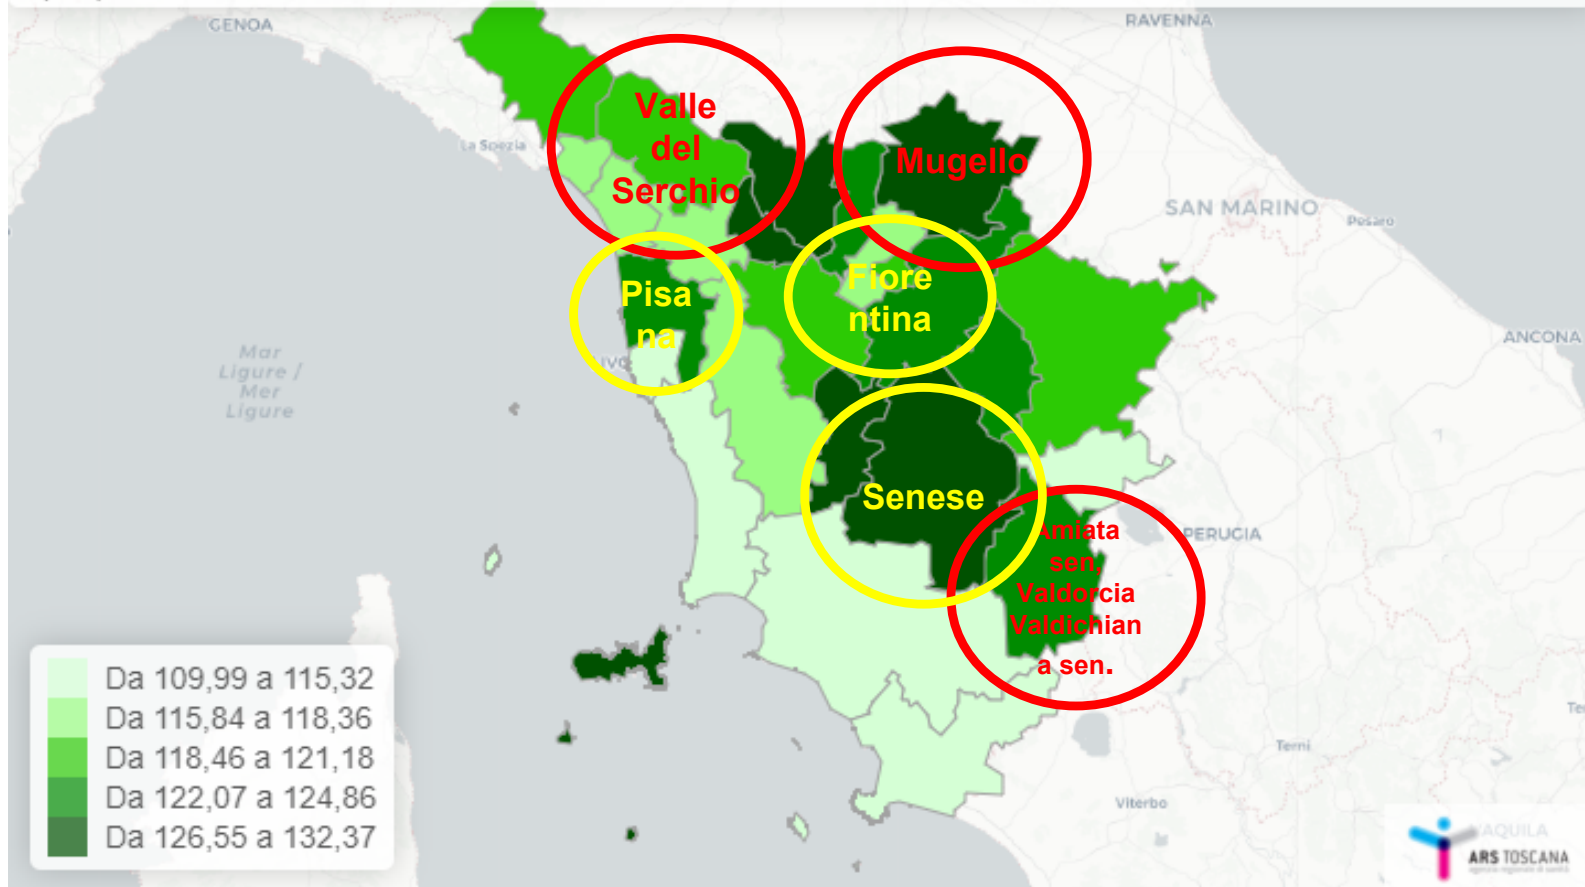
GENOA

RAVENNA

Valle del Serchio

Mugello

La Spezia

SAN MARINO

Pesaro

Pisa na

Fiore ntina

ANCONA

Mar Ligure / Mer Ligure

Senese

Amiata sen, Valdorcia Valdichian a sen.

PERUGIA

Da 109,99 a 115,32
Da 115,84 a 118,36
Da 118,46 a 121,18
Da 122,07 a 124,86
Da 126,55 a 132,37

Terni

Viterbo

L'AQUILA

ARS TOSCANA